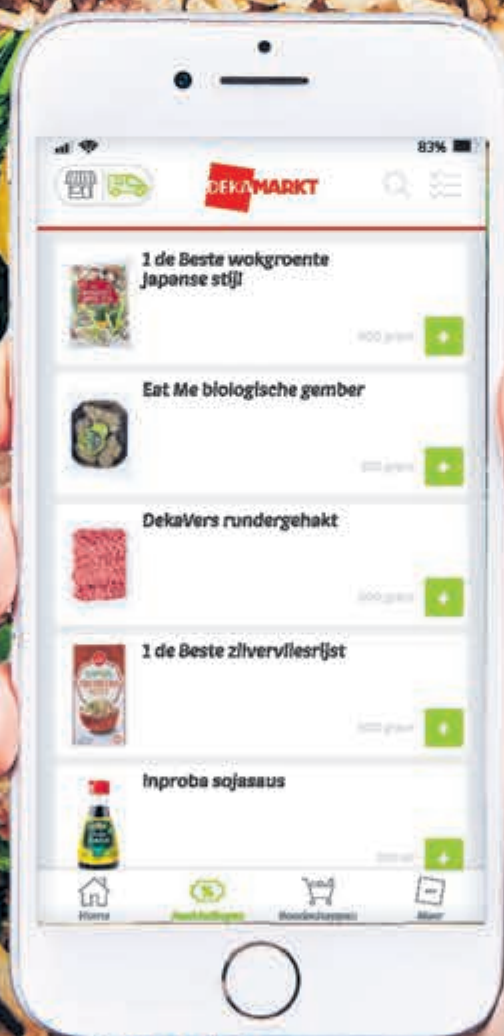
83%

DEKAMARKT

1 de Beste wokgroente Japanse stijl

400 gram

+

Eat Me biologische gember

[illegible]

+

DekaVers rundergehakt

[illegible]

+

1 de Beste zilvervliesrijst

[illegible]

+

Inproba sojasaus

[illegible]

+

Home

Aanbiedingen

Boodschappen

Meer